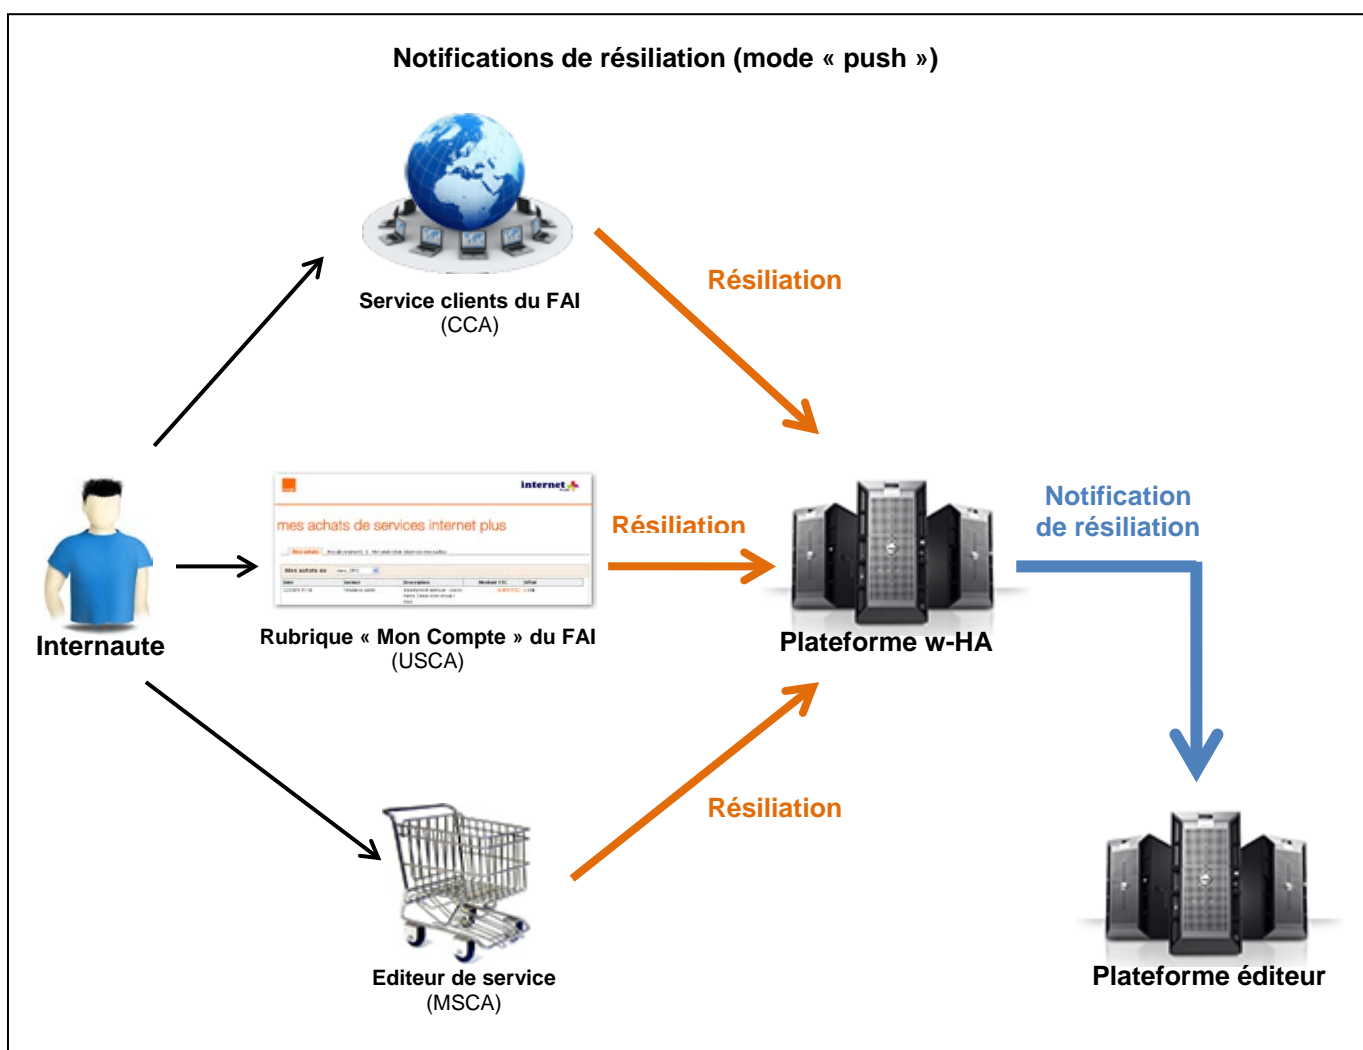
Notifications de résiliation (mode « push »)

Service clients du FAI
(CCA)

Résiliation

internet

mes achats de services internet plus

Mes achats du

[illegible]

Résiliation

Internaute

Rubrique « Mon Compte » du FAI
(USCA)

Plateforme w-HA

Notification
de résiliation

Résiliation

Editeur de service
(MSCA)

Plateforme éditeur